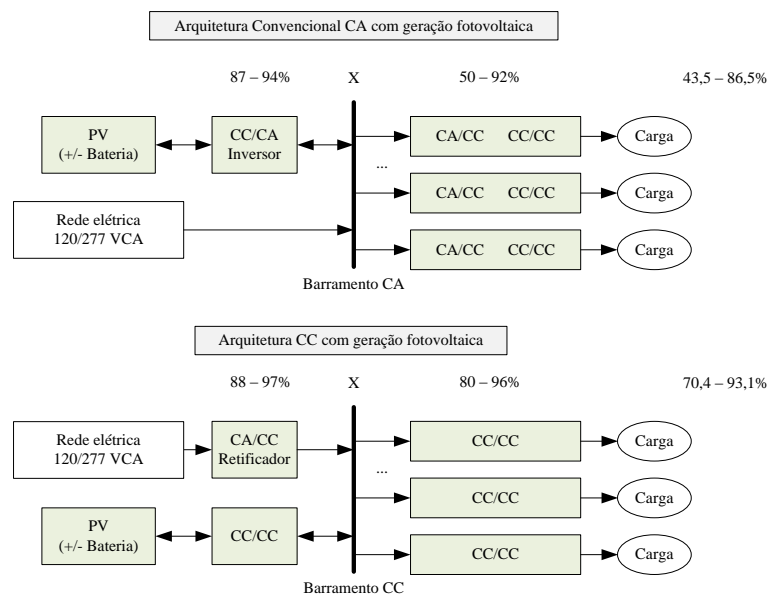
Arquitetura Convencional CA com geração fotovoltaica

87 – 94%

X

50 – 92%

43,5 – 86,5%

PV
(+/- Bateria)

CC/CA
Inversor

CA/CC CC/CC

Carga

...

CA/CC CC/CC

Carga

Rede elétrica
120/277 VCA

CA/CC CC/CC

Carga

Barramento CA

Arquitetura CC com geração fotovoltaica

88 – 97%

X

80 – 96%

70,4 – 93,1%

Rede elétrica
120/277 VCA

CA/CC
Retificador

CC/CC

Carga

...

CC/CC

Carga

PV
(+/- Bateria)

CC/CC

CC/CC

Carga

Barramento CC